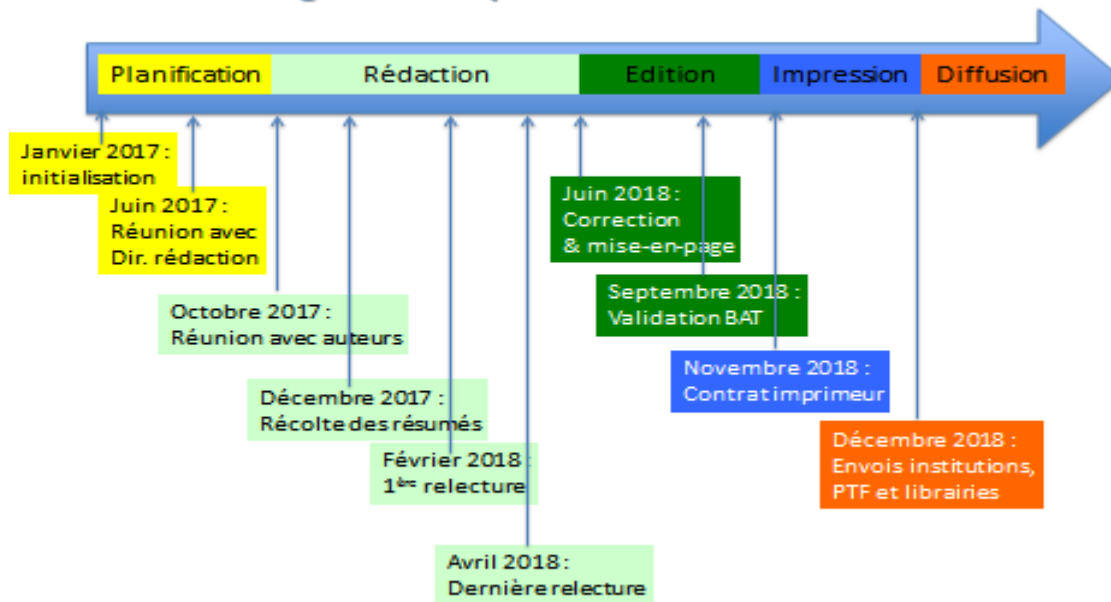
Planification Rédaction Edition Impression Diffusion

Janvier 2017 : initialisation

Juin 2017 : Réunion avec Dir. rédaction

Octobre 2017 : Réunion avec auteurs

Décembre 2017 : Récolte des résumés

Février 2018 : 1ère relecture

Avril 2018 : Dernière relecture

Juin 2018 : Correction & mise-en-page

Septembre 2018 : Validation BAT

Novembre 2018 : Contrat imprimeur

Décembre 2018 : Envois institutions, PTF et librairies